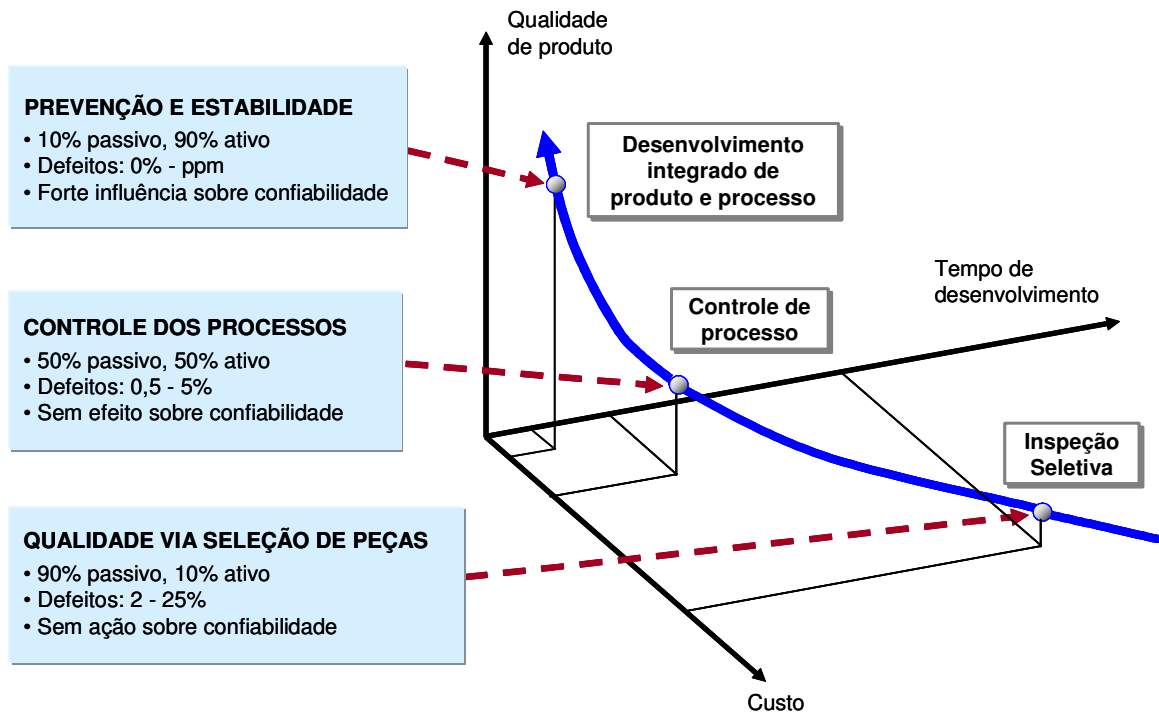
Qualidade de produto

PREVENÇÃO E ESTABILIDADE
• 10% passivo, 90% ativo
• Defeitos: 0% - ppm
• Forte influência sobre confiabilidade

Desenvolvimento integrado de produto e processo

Tempo de desenvolvimento

CONTROLE DOS PROCESSOS
• 50% passivo, 50% ativo
• Defeitos: 0,5 - 5%
• Sem efeito sobre confiabilidade

Controle de processo

Inspeção Seletiva

QUALIDADE VIA SELEÇÃO DE PEÇAS
• 90% passivo, 10% ativo
• Defeitos: 2 - 25%
• Sem ação sobre confiabilidade

Custo